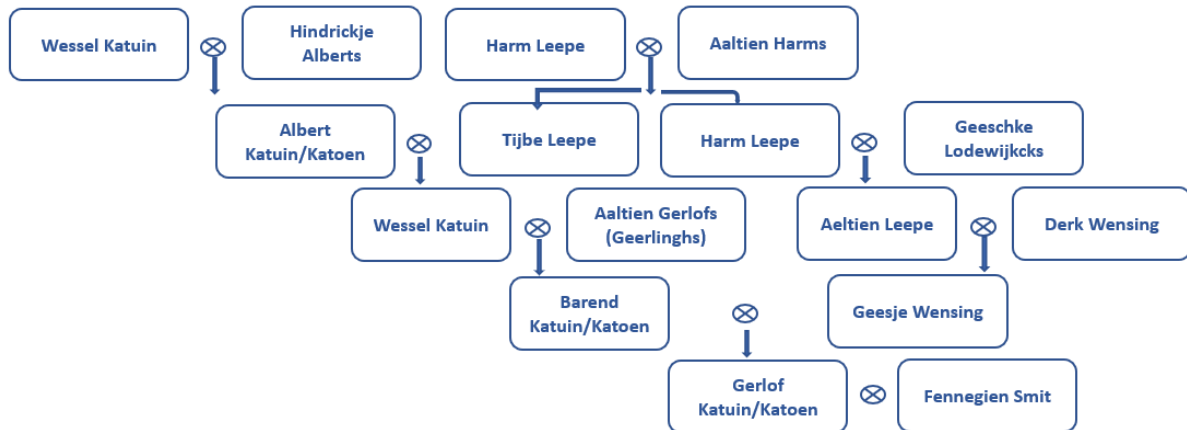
Wessel Katuin $\otimes$ Hindrickje Alberts

Harm Leepe $\otimes$ Aaltien Harms

Albert Katuin/Katoen $\otimes$

Tijbe Leepe

Harm Leepe $\otimes$ Geeschke Lodewijkcks

Wessel Katuin $\otimes$ Aaltien Gerlofs (Geerlinghs)

Aeltien Leepe $\otimes$ Derk Wensing

Barend Katuin/Katoen

$\otimes$

Geesje Wensing

Gerlof Katuin/Katoen $\otimes$ Fennegien Smit